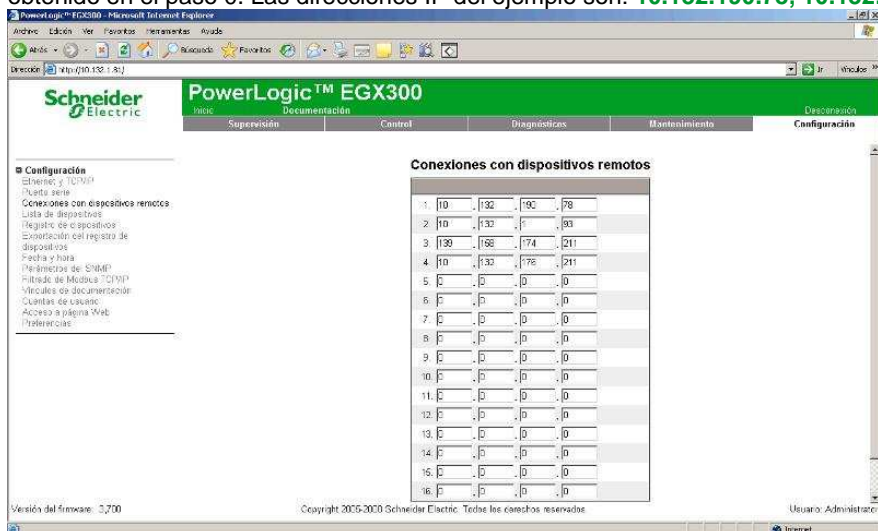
obtenido en el paso 6. Las direcciones IP del ejemplo son: 10.132.190.78, 10.132.

PowerLogic™ EGX300 - Microsoft Internet Explorer

Archivo Edición Ver Favoritos Herramientas Ayuda

Atrás Búsqueda Favoritos

Dirección http://10.132.1.81/ Ir Vínculos »

Schneider Electric

PowerLogic™ EGX300

Inicio Documentación Desconexión

Supervisión Control Diagnósticos Mantenimiento Configuración

Configuración
Ethernet y TCP/IP
Puerto serie
Conexiones con dispositivos remotos
Lista de dispositivos
Registro de dispositivos
Exportación del registro de dispositivos
Fecha y hora
Parámetros del SNMP
Filtrado de Modbus TCP/IP
Vínculos de documentación
Cuentas de usuario
Acceso a página Web
Preferencias

Conexiones con dispositivos remotos

| | | | | |
|---|---|---|---|---|
| 1. | 10 | 132 | 190 | 78 |
| 2. | 10 | 132 | 1 | 93 |
| 3. | 139 | 158 | 174 | 211 |
| 4. | 10 | 132 | 176 | 211 |
| 5. | 0 | 0 | 0 | 0 |
| 6. | 0 | 0 | 0 | 0 |
| 7. | 0 | 0 | 0 | 0 |
| 8. | 0 | 0 | 0 | 0 |
| 9. | 0 | 0 | 0 | 0 |
| 10. | 0 | 0 | 0 | 0 |
| 11. | 0 | 0 | 0 | 0 |
| 12. | 0 | 0 | 0 | 0 |
| 13. | 0 | 0 | 0 | 0 |
| 14. | 0 | 0 | 0 | 0 |
| 15. | 0 | 0 | 0 | 0 |
| 16. | 0 | 0 | 0 | 0 |

Versión del firmware: 3.700

Copyright 2005-2009 Schneider Electric. Todos los derechos reservados.

Usuario: Administrator

Internet